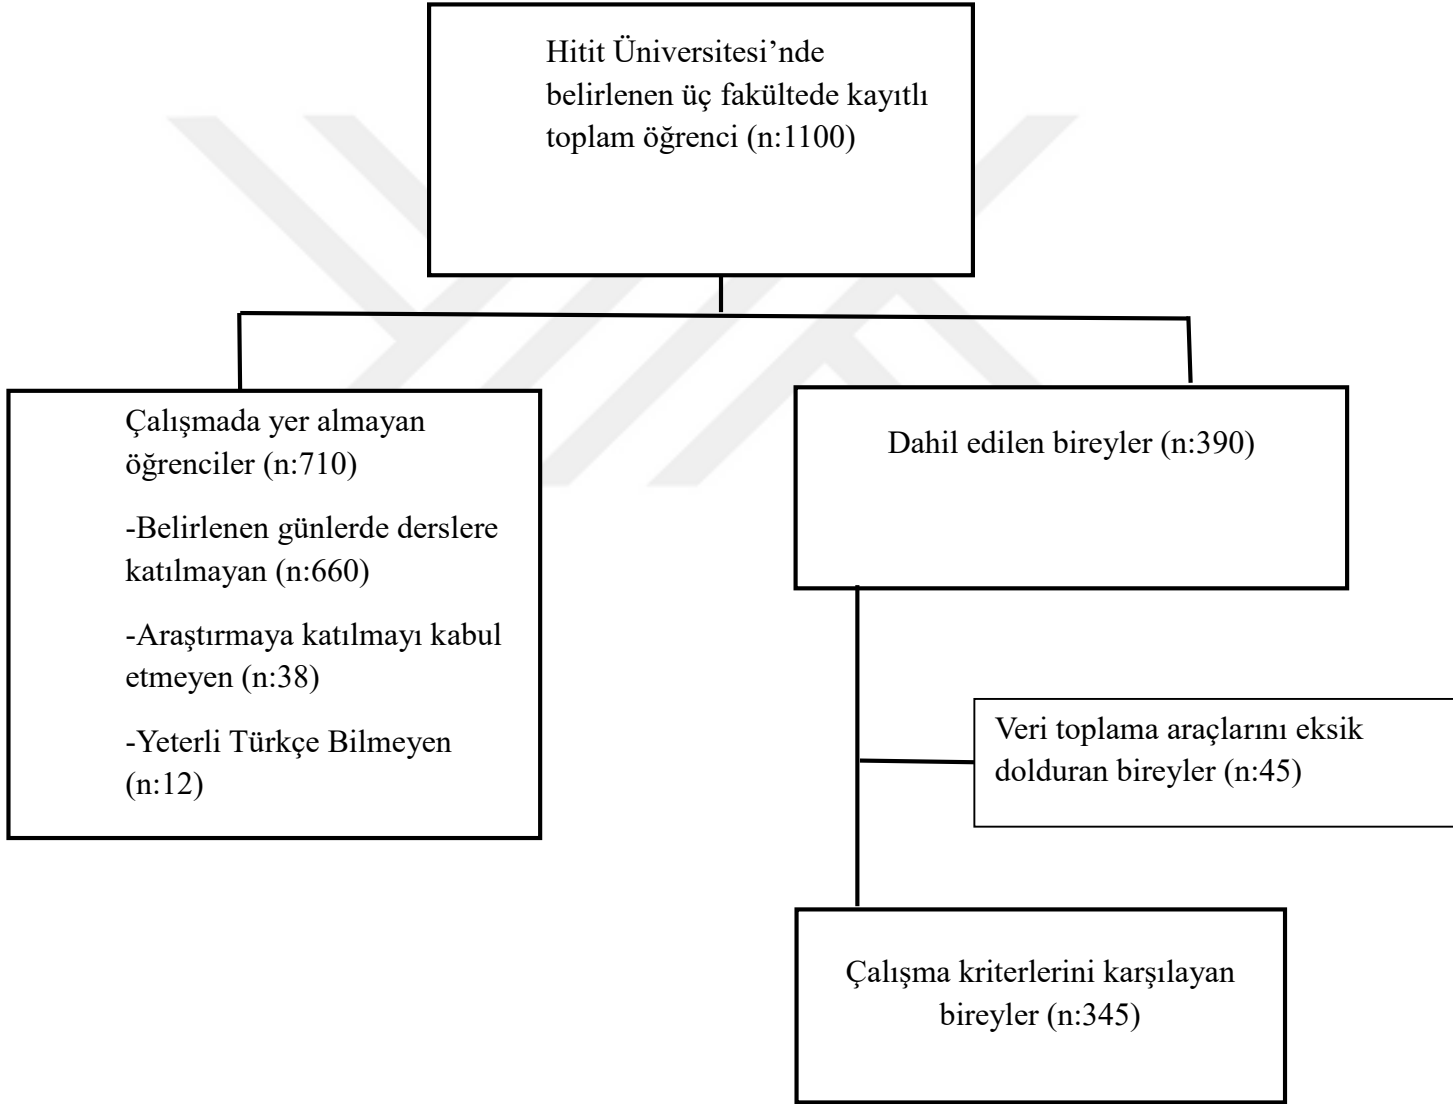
Hitit Üniversitesi'nde belirlenen üç fakültede kayıtlı toplam öğrenci (n:1100)

Çalışmada yer almayan öğrenciler (n:710)

-Belirlenen günlerde derslere katılmayan (n:660)

-Araştırmaya katılmayı kabul etmeyen (n:38)

-Yeterli Türkçe Bilmeyen (n:12)

Dahil edilen bireyler (n:390)

Veri toplama araçlarını eksik dolduran bireyler (n:45)

Çalışma kriterlerini karşılayan bireyler (n:345)